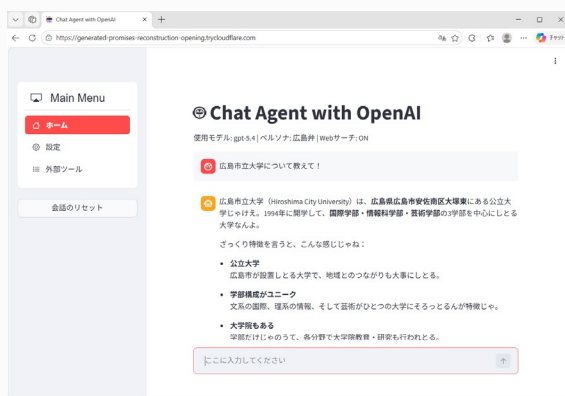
Chat Agent with OpenAI ×
+
https://generated-promises-reconstruction-opening.trycloudflare.com
チャット

Main Menu
ホーム
設定
外部ツール
会話のリセット

Chat Agent with OpenAI

使用モデル: gpt-5.4 | ペルソナ: 広島弁 | Webサーチ: ON

広島市立大学について教えて！

広島市立大学（Hiroshima City University）は、広島県広島市安佐南区大塚東にある公立大学じゃけえ。1994年に開学して、国際学部・情報科学部・芸術学部の3学部を中心にしとる大学なんよ。

ざっくり特徴を言うと、こんな感じじゃね：

• 公立大学
広島市が設置しとる大学で、地域とのつながりも大事にしとる。

• 学部構成がユニーク
文系の国際、理系の情報、そして芸術がひとつの大学にそろっとるんが特徴じゃ。

• 大学院もある
学部だけじゃのうて、各分野で大学院教育・研究も行われとる。

ここに入力してください